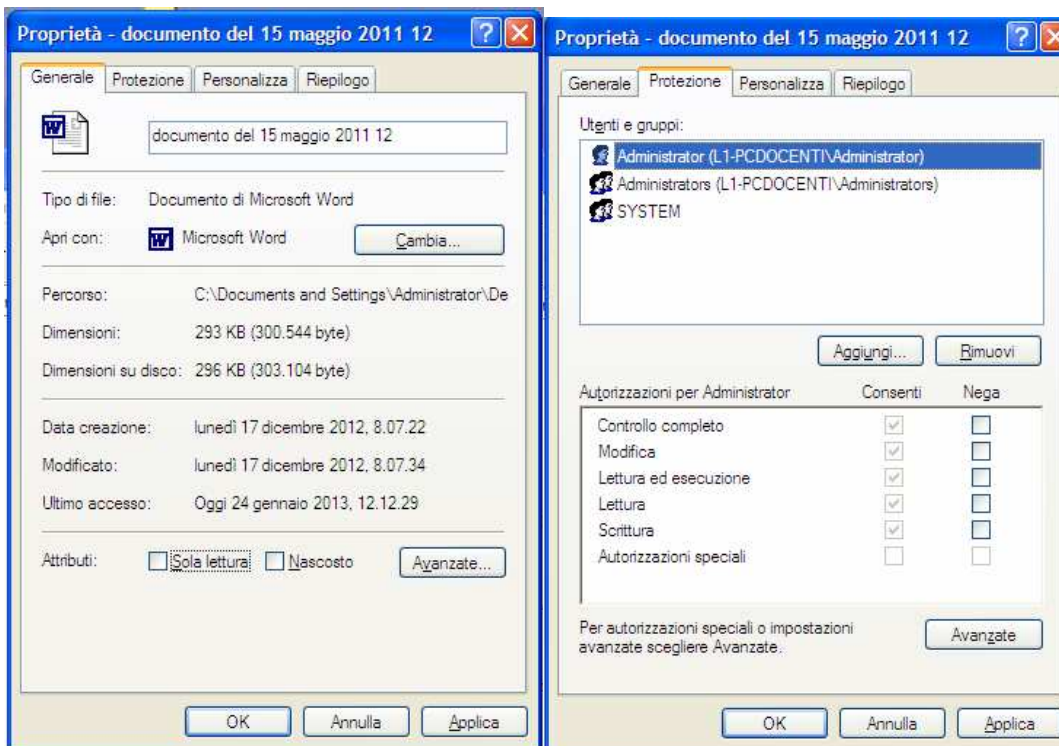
Proprietà - documento del 15 maggio 2011 12

Generale | Protezione | Personalizza | Riepilogo

documento del 15 maggio 2011 12

Tipo di file: Documento di Microsoft Word

Apri con: Microsoft Word

Cambia...

Percorso: C:\Documents and Settings\Administrator\De

Dimensioni: 293 KB (300.544 byte)

Dimensioni su disco: 296 KB (303.104 byte)

Data creazione: lunedì 17 dicembre 2012, 8.07.22

Modificato: lunedì 17 dicembre 2012, 8.07.34

Ultimo accesso: Oggi 24 gennaio 2013, 12.12.29

Attributi: Sola lettura Nascosto

Avanzate...

OK Annulla Applica

Proprietà - documento del 15 maggio 2011 12

Generale | Protezione | Personalizza | Riepilogo

Utenti e gruppi:

Administrator (L1-PCDOCENTI\Administrator)

Administrators (L1-PCDOCENTI\Administrators)

SYSTEM

Aggiungi... Rimuovi

| Autorizzazioni per Administrator | Consenti | Nega |
|---|---|---|
| Controllo completo | | |
| Modifica | | |
| Lettura ed esecuzione | | |
| Lettura | | |
| Scrittura | | |
| Autorizzazioni speciali | | |

Per autorizzazioni speciali o impostazioni avanzate scegliere Avanzate.

Avanzate

OK Annulla Applica